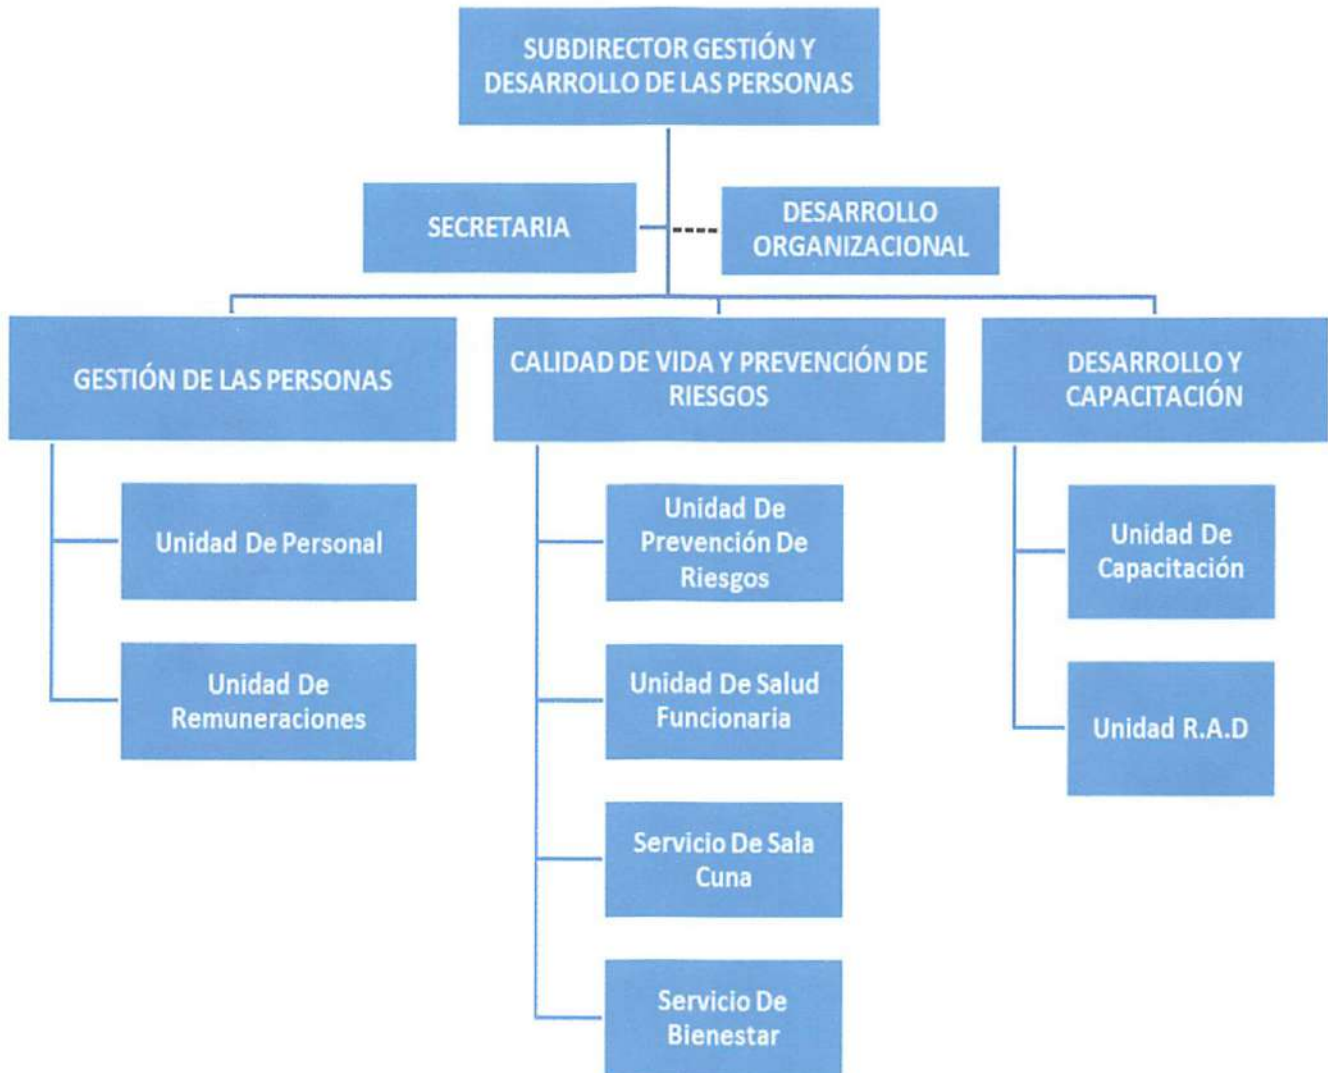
SUBDIRECTOR GESTIÓN Y DESARROLLO DE LAS PERSONAS

SECRETARIA

DESARROLLO ORGANIZACIONAL

GESTIÓN DE LAS PERSONAS

CALIDAD DE VIDA Y PREVENCIÓN DE RIESGOS

DESARROLLO Y CAPACITACIÓN

Unidad De Personal

Unidad De Remuneraciones

Unidad De Prevención De Riesgos

Unidad De Salud Funcionaria

Servicio De Sala Cuna

Servicio De Bienestar

Unidad De Capacitación

Unidad R.A.D